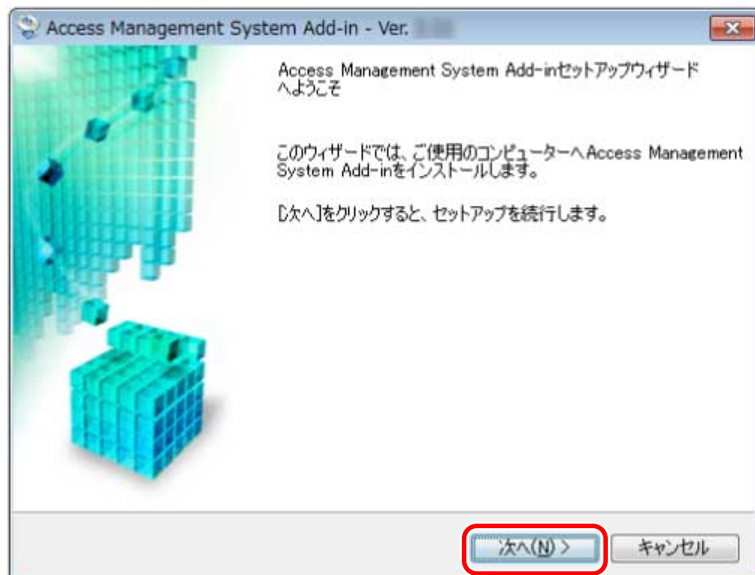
Access Management System Add-in - Ver. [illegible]

Access Management System Add-inセットアップウィザードへようこそ

このウィザードでは、ご使用のコンピューターへAccess Management System Add-inをインストールします。

[次へ]をクリックすると、セットアップを続行します。

次へ(N) >

キャンセル